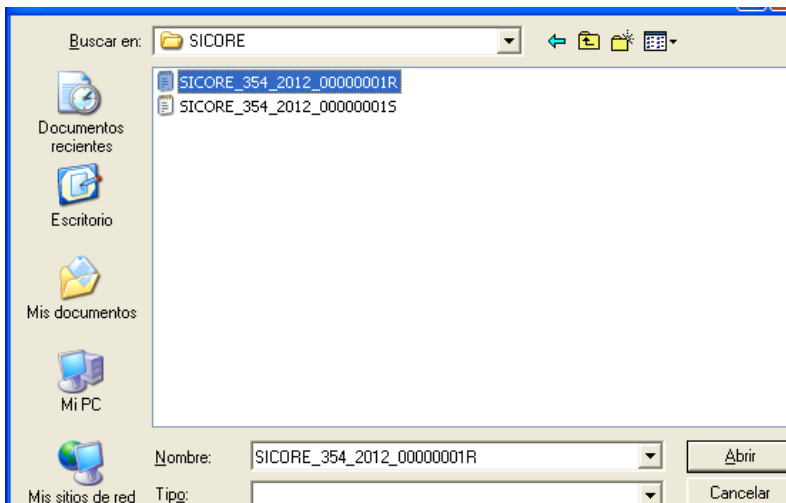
Buscar en: SICORE

SICORE_354_2012_00000001R
SICORE_354_2012_00000001S

Documentos recientes

Escritorio

Mis documentos

Mi PC

Mis sitios de red

Nombre: SICORE_354_2012_00000001R

Tipo:

Abrir

Cancelar